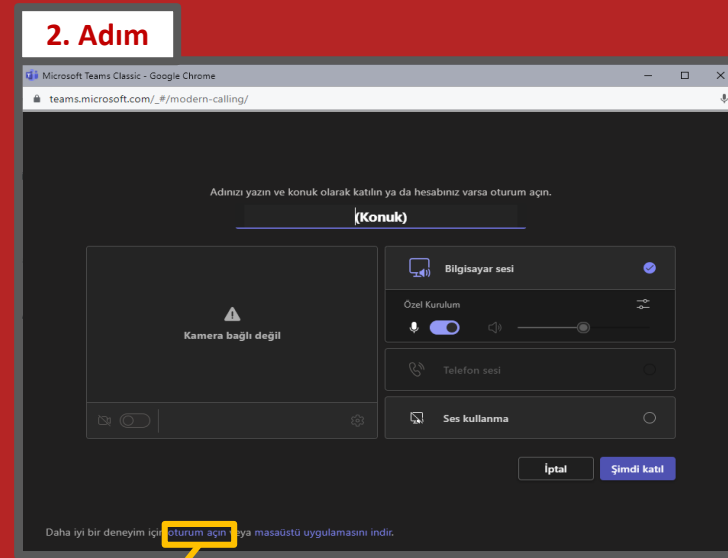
2. Adım

Microsoft Teams Classic - Google Chrome

teams.microsoft.com/_#/modern-calling/

Adınızı yazın ve konuk olarak katılın ya da hesabınız varsa oturum açın.

(Konuk)

Kamera bağlı değil

Bilgisayar sesi

Özel Kurulum

Telefon sesi

Ses kullanma

İptal

Şimdi katıl

Daha iyi bir deneyim için oturum açın veya masaüstü uygulamasını indir.